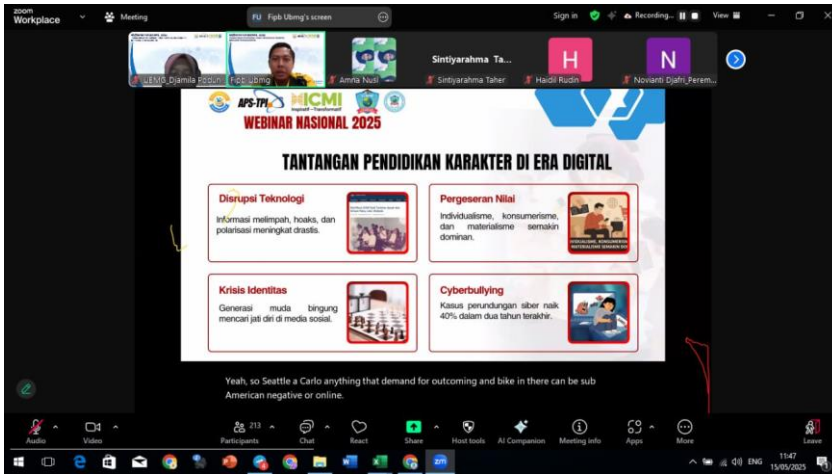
zoom Workplace

Meeting

FU Fipb Ubmg's screen

Sign in

Recording...

View

LEMB_Djamila Podun

Fipb_Ubmg

Amria Nusi

Sintiyarahma Ta...

Sintiyarahma Taher

H

Haidil Rudin

N

Novianti Djafri_Perem...

APS-TPI

ICMI

WEBINAR NASIONAL 2025

TANTANGAN PENDIDIKAN KARAKTER DI ERA DIGITAL

Disrupsi Teknologi

Informasi melimpah, hoaks, dan polarisasi meningkat drastis.

Pergeseran Nilai

Individualisme, konsumerisme, dan materialisme semakin dominan.

INDIVIDUALISME, KONSUMERISME, MATERIALISME SEMAKIN

Krisis Identitas

Generasi muda bingung mencari jati diri di media sosial.

Cyberbullying

Kasus perundungan siber naik 40% dalam dua tahun terakhir.

Yeah, so Seattle a Carlo anything that demand for outcoming and bike in there can be sub American negative or online.

Audio

Video

Participants 213

Chat

React

Share

Host tools

AI Companion

Meeting info

Apps

More

Leave

ENG

11:47

15/05/2025